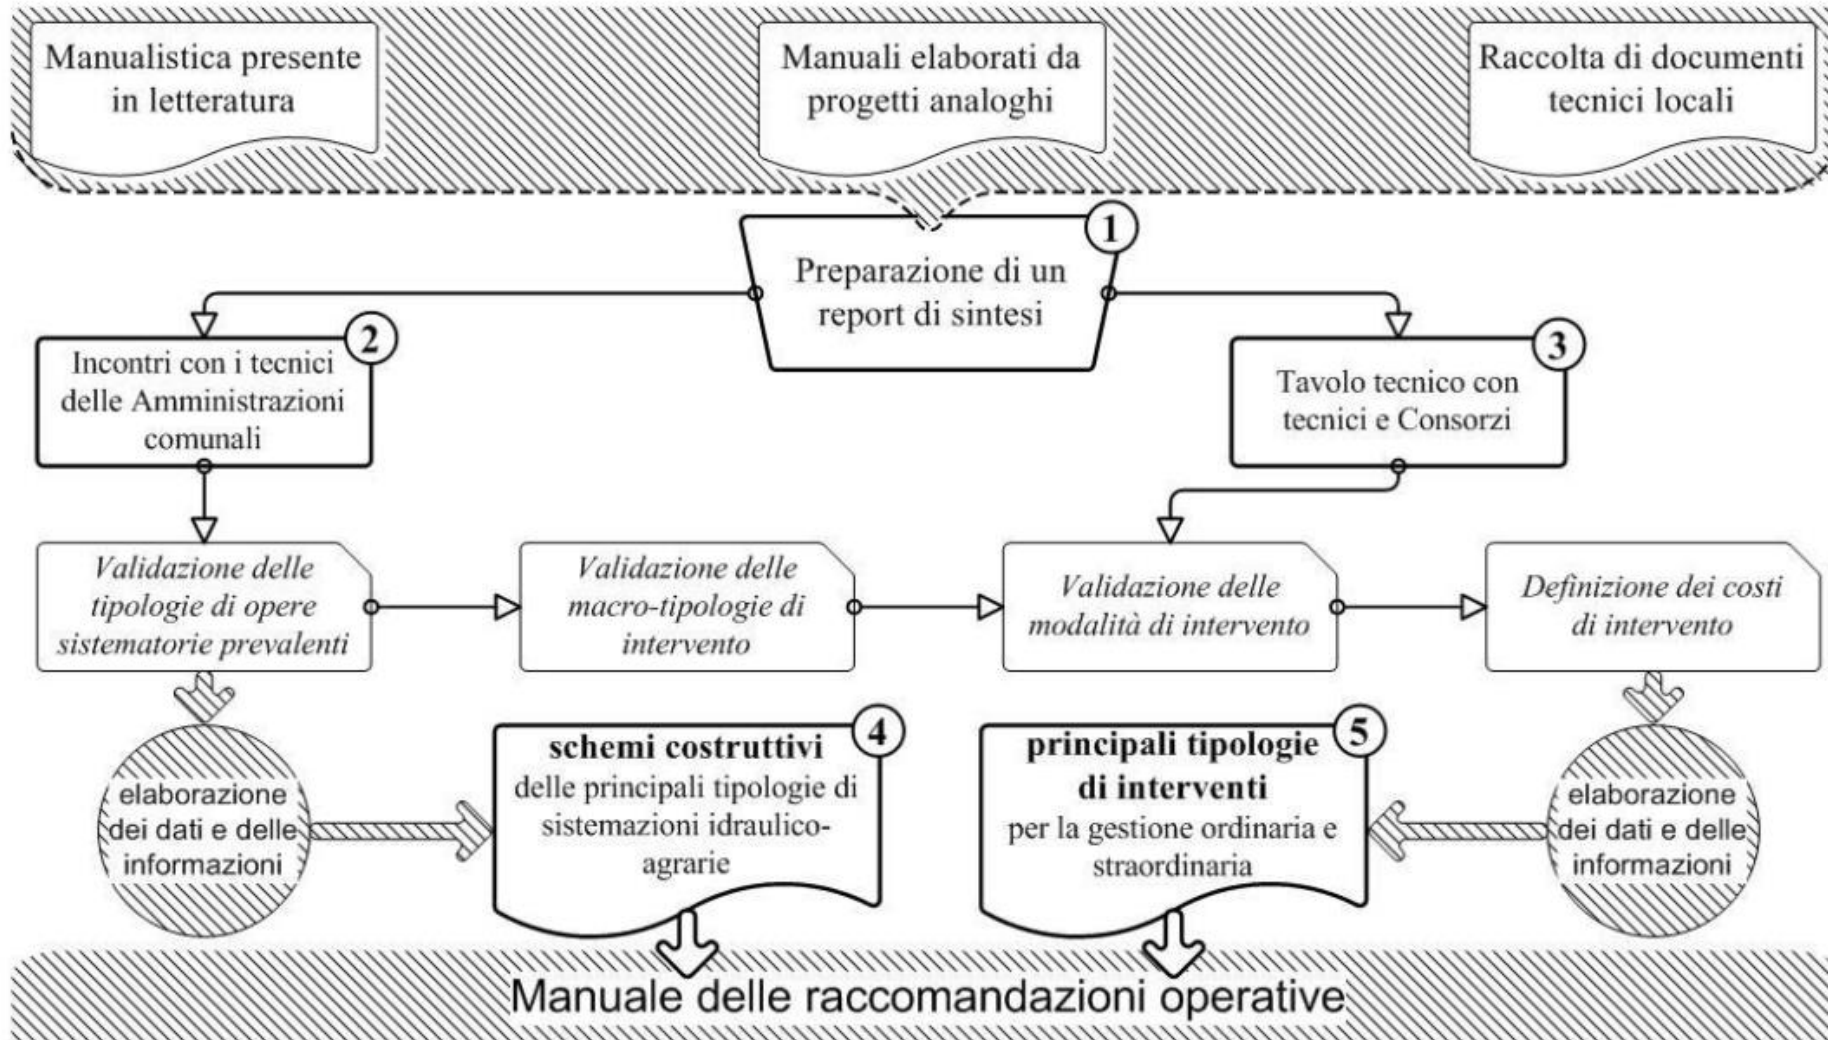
Manualistica presente in letteratura

Manuali elaborati da progetti analoghi

Raccolta di documenti tecnici locali

1
Preparazione di un report di sintesi

2
Incontri con i tecnici delle Amministrazioni comunali

3
Tavolo tecnico con tecnici e Consorzi

Validazione delle tipologie di opere sistematorie prevalenti

Validazione delle macro-tipologie di intervento

Validazione delle modalità di intervento

Definizione dei costi di intervento

elaborazione dei dati e delle informazioni

4
schemi costruttivi
delle principali tipologie di sistemazioni idraulico-agrarie

5
principali tipologie di interventi
per la gestione ordinaria e straordinaria

elaborazione dei dati e delle informazioni

Manuale delle raccomandazioni operative